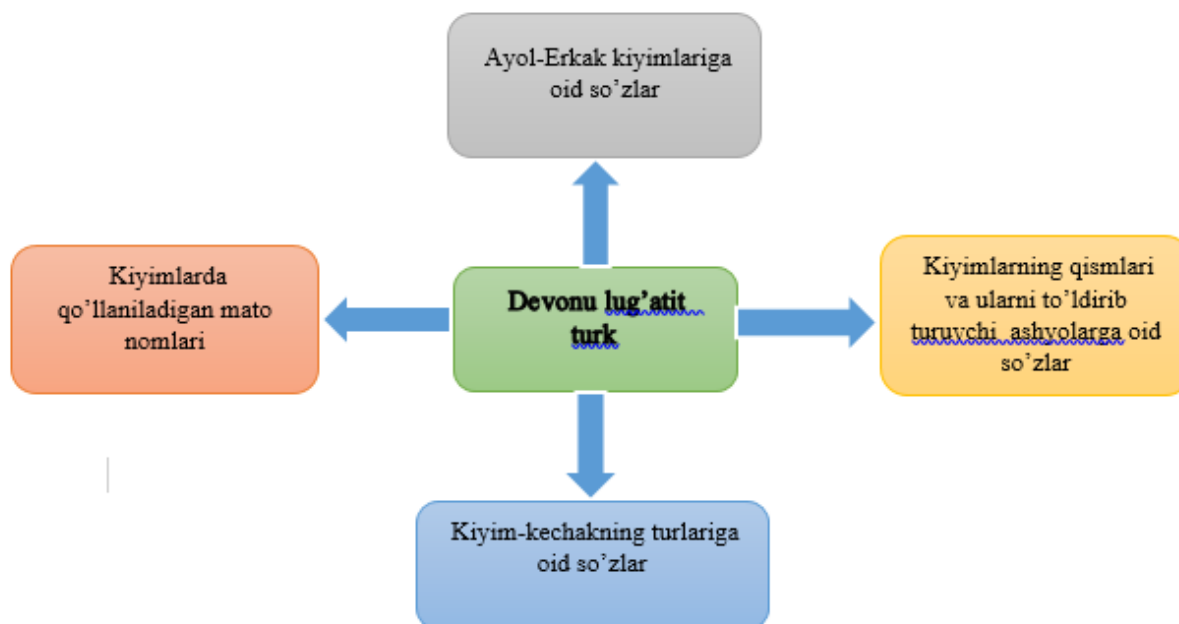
Ayol-Erkak kiyimlariga oid so’zlar

Kiyimlarda qo’llaniladigan mato nomlari

Devonu lug’atit turk

Kiyimlarning qismlari va ularni to’ldirib turuvchi ashyolarga oid so’zlar

Kiyim-kechakning turlariga oid so’zlar